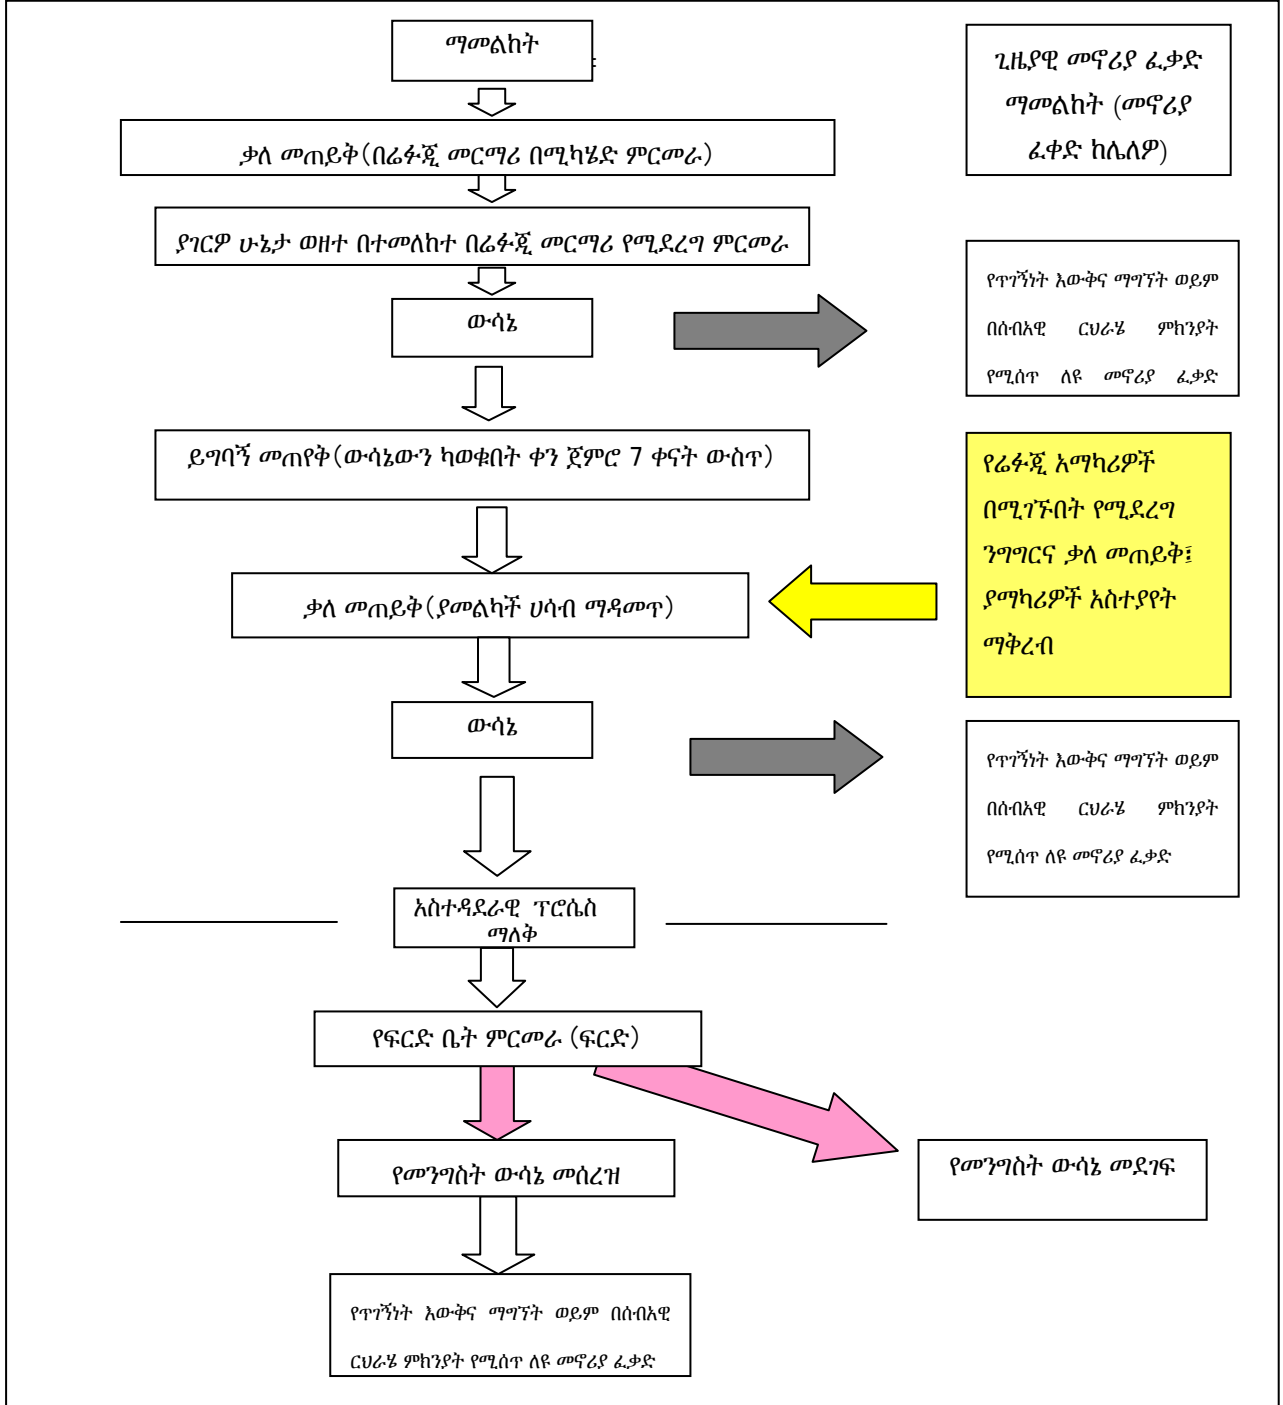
ማመልከት

ጊዜያዊ መኖሪያ ፈቃድ ማመልከት (መኖሪያ ፈቃድ ከሌለዎ)

ቃለ መጠይቅ(በሬፉጂ መርማሪ በሚካሄድ ምርመራ)

ያገርዎ ሁኔታ ወዘተ በተመለከተ በሬፉጂ መርማሪ የሚደረግ ምርመራ

ውሳኔ

የጥገኝነት እውቅና ማግኘት ወይም በሰብአዊ ርህራሄ ምክንያት የሚሰጥ ለዩ መኖሪያ ፈቃድ

ይግባኝ መጠየቅ(ውሳኔውን ካወቁበት ቀን ጀምሮ 7 ቀናት ውስጥ)

የሬፉጂ አማካሪዎች በሚገኙበት የሚደረግ ንግግርና ቃለ መጠይቅ፤ ያማካሪዎች አስተያየት ማቅረብ

ቃለ መጠይቅ(ያመልካች ሀሳብ ማዳመጥ)

ውሳኔ

የጥገኝነት እውቅና ማግኘት ወይም በሰብአዊ ርህራሄ ምክንያት የሚሰጥ ለዩ መኖሪያ ፈቃድ

አስተዳደራዊ ፕሮሴስ ማለቅ

የፍርድ ቤት ምርመራ (ፍርድ)

የመንግስት ውሳኔ መሰረዝ

የመንግስት ውሳኔ መደገፍ

የጥገኝነት እውቅና ማግኘት ወይም በሰብአዊ ርህራሄ ምክንያት የሚሰጥ ለዩ መኖሪያ ፈቃድ